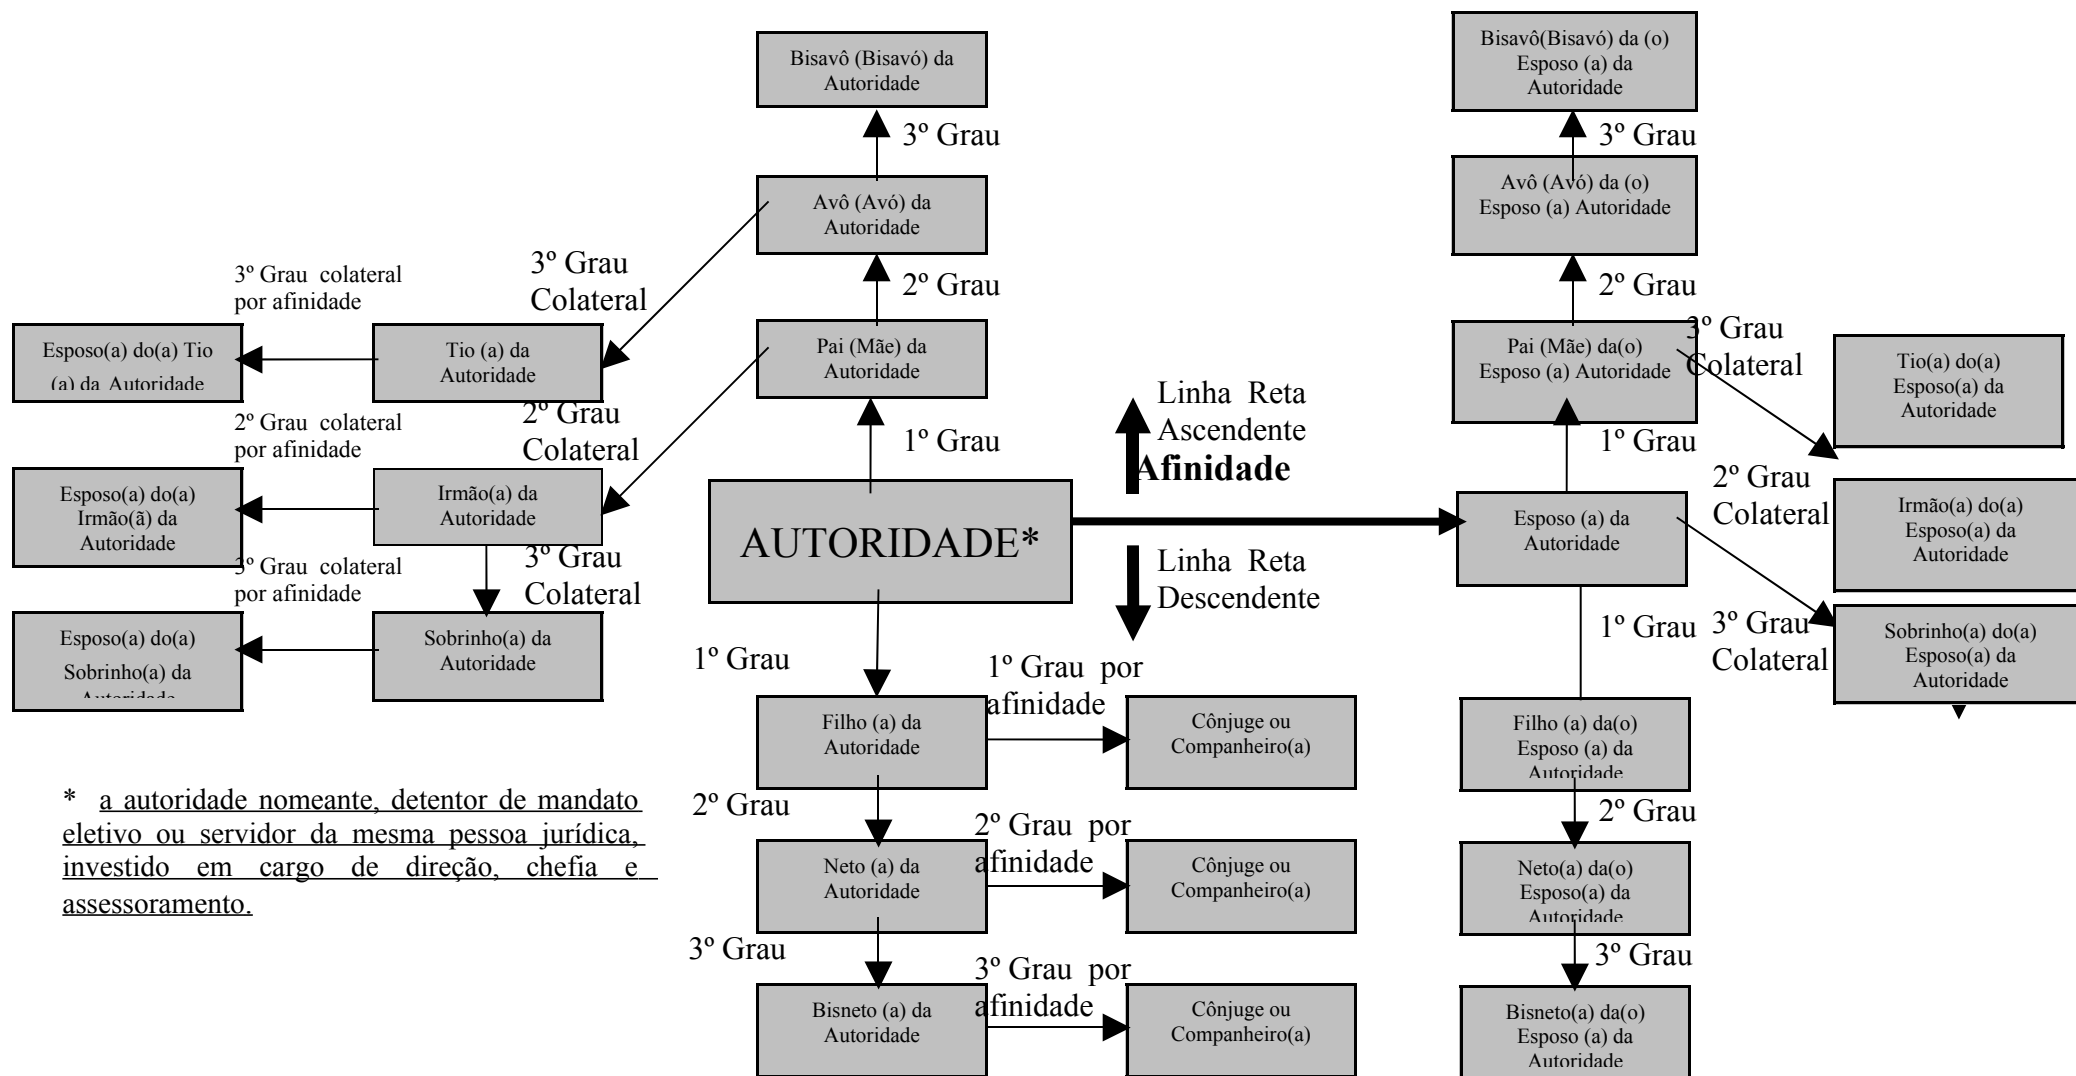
Bisavô (Bisavó) da Autoridade

3º Grau

Avô (Avó) da Autoridade

2º Grau

Pai (Mãe) da Autoridade

1º Grau

AUTORIDADE*

3º Grau colateral por afinidade

3º Grau Colateral

Esposo(a) do(a) Tio (a) da Autoridade

Tio (a) da Autoridade

2º Grau colateral por afinidade

2º Grau Colateral

Esposo(a) do(a) Irmão(ã) da Autoridade

Irmão(a) da Autoridade

3º Grau colateral por afinidade

3º Grau Colateral

Esposo(a) do(a) Sobrinho(a) da Autoridade

Sobrinho(a) da Autoridade

1º Grau

Filho (a) da Autoridade

1º Grau por afinidade

Cônjuge ou Companheiro(a)

2º Grau

Neto (a) da Autoridade

2º Grau por afinidade

Cônjuge ou Companheiro(a)

3º Grau

Bisneto (a) da Autoridade

3º Grau por afinidade

Cônjuge ou Companheiro(a)

* a autoridade nomeante, detentor de mandato eletivo ou servidor da mesma pessoa jurídica, investido em cargo de direção, chefia e assessoramento.

Linha Reta Ascendente

Afinidade

Linha Reta Descendente

Bisavô(Bisavó) da (o) Esposo (a) da Autoridade

3º Grau

Avô (Avó) da (o) Esposo (a) Autoridade

2º Grau

Pai (Mãe) da(o) Esposo (a) Autoridade

3º Grau Colateral

Tio(a) do(a) Esposo(a) da Autoridade

1º Grau

Esposo (a) da Autoridade

2º Grau Colateral

Irmão(a) do(a) Esposo(a) da Autoridade

1º Grau

3º Grau Colateral

Sobrinho(a) do(a) Esposo(a) da Autoridade

Filho (a) da(o) Esposo (a) da Autoridade

2º Grau

Neto(a) da(o) Esposo(a) da Autoridade

3º Grau

Bisneto(a) da(o) Esposo (a) da Autoridade